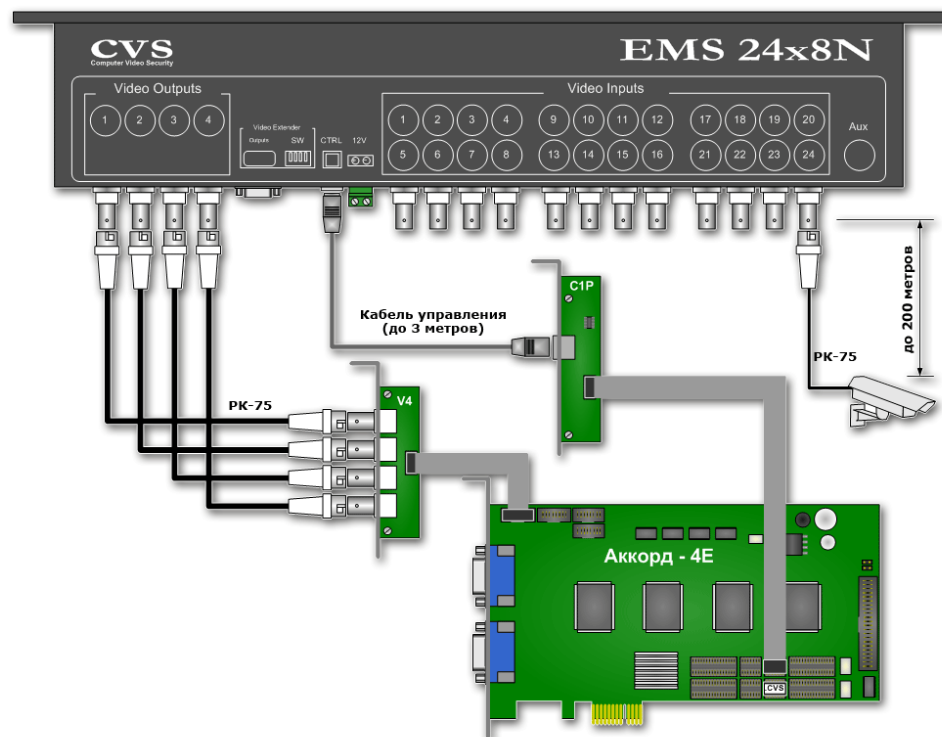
CVS
Computer Video Security
EMS 24x8N

Video Outputs
1 2 3 4

Video Extender
Outputs SW

CTRL 12V

Video Inputs
1 2 3 4 9 10 11 12 17 18 19 20
5 6 7 8 13 14 15 16 21 22 23 24

Aux

C1P

Кабель управления
(до 3 метров)

до 200 метров

РК-75

РК-75

V4

Аккорд - 4E

CVS